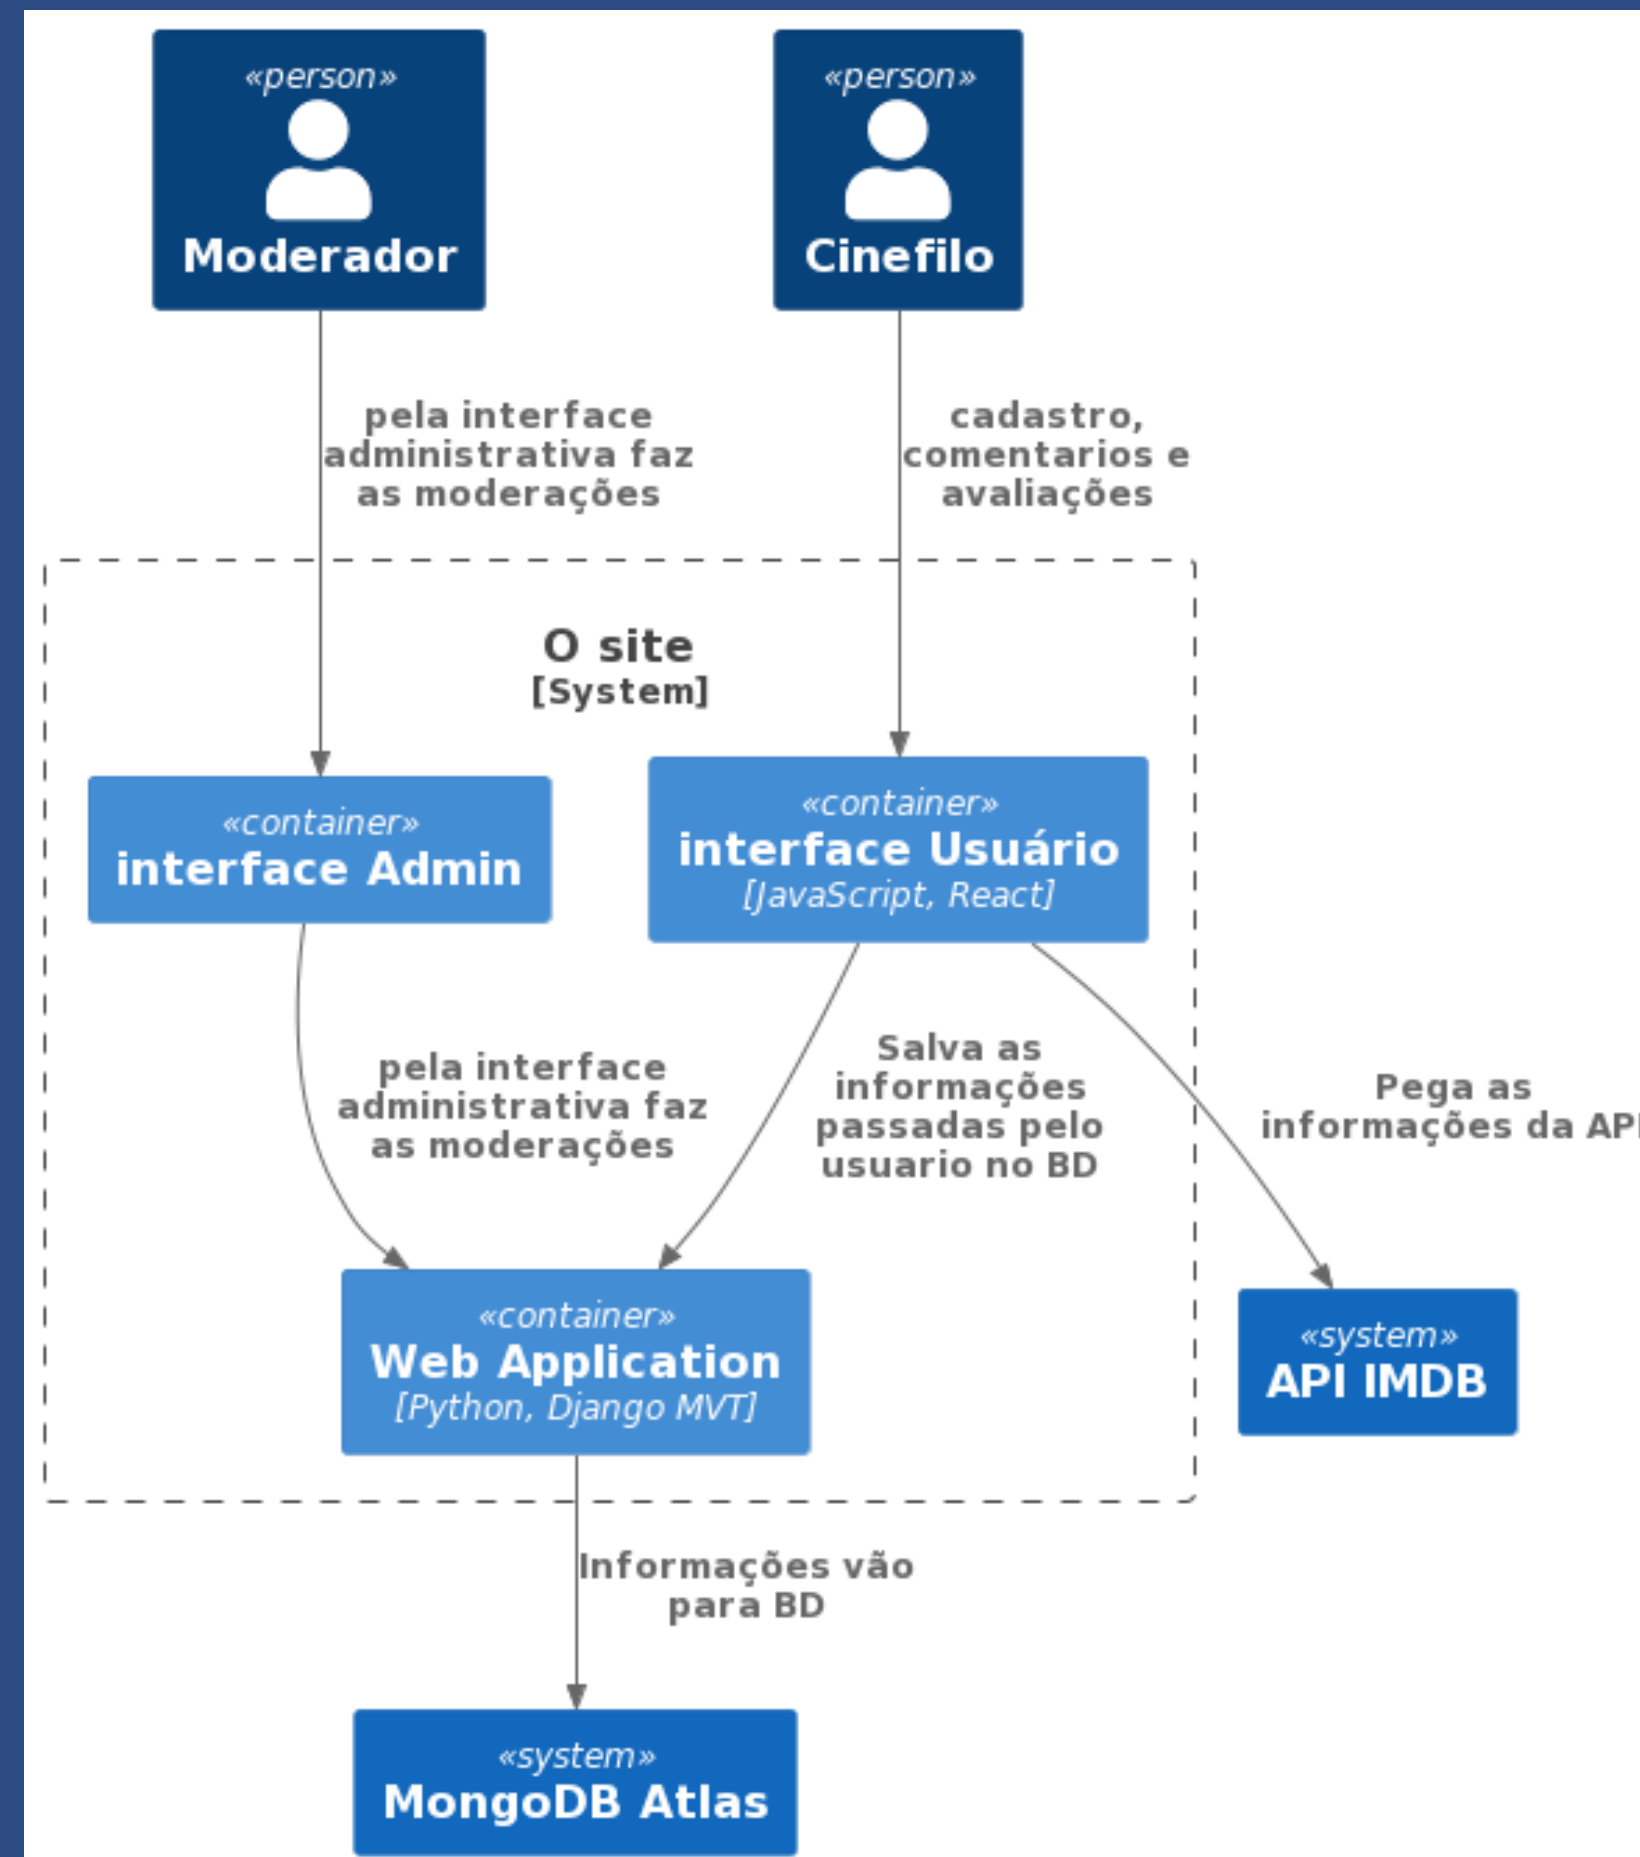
«person»
Moderador

«person»
Cinefilo

pela interface administrativa faz as moderações

cadastro, comentarios e avaliações

O site
[System]

«container»
interface Admin

«container»
interface Usuário
[JavaScript, React]

pela interface administrativa faz as moderações

Salva as informações passadas pelo usuario no BD

Pega as informações da AP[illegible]

«container»
Web Application
[Python, Django MVT]

«system»
API IMDB

Informações vão para BD

«system»
MongoDB Atlas